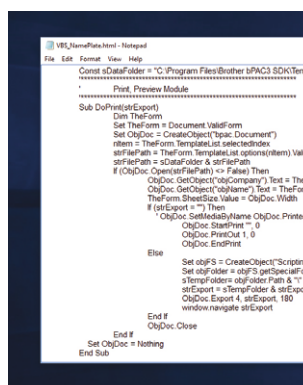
VBS_NamePlate.html - Notepad

File Edit Format View Help

Const sDataFolder = "C:\Program Files\Brother bPAC3 SDK\Tem

'
Print, Preview Module
'

Sub DoPrint(strExport)
Dim TheForm
Set TheForm = Document.ValidForm
Set ObjDoc = CreateObject("bpac.Document")
nItem = TheForm.TemplateList.selectedIndex
strFilePath = TheForm.TemplateList.options(nItem).Val
strFilePath = sDataFolder & strFilePath
If (ObjDoc.Open(strFilePath) <> False) Then
ObjDoc.GetObject("objCompany").Text = TheFo
ObjDoc.GetObject("objName").Text = TheFor
TheForm.SheetSize.Value = ObjDoc.Width
If (strExport = "") Then
' ObjDoc.SetMediaByName ObjDoc.Printe
ObjDoc.StartPrint "", 0
ObjDoc.PrintOut 1, 0
ObjDoc.EndPrint
Else
Set objFS = CreateObject("Scriptin
Set objFolder = objFS.getSpecialFo
sTempFolder= objFolder.Path & "\"
strExport = sTempFolder & strExpo
ObjDoc.Export 4, strExport, 180
window.navigate strExport
End If
ObjDoc.Close
End If
Set ObjDoc = Nothing
End Sub